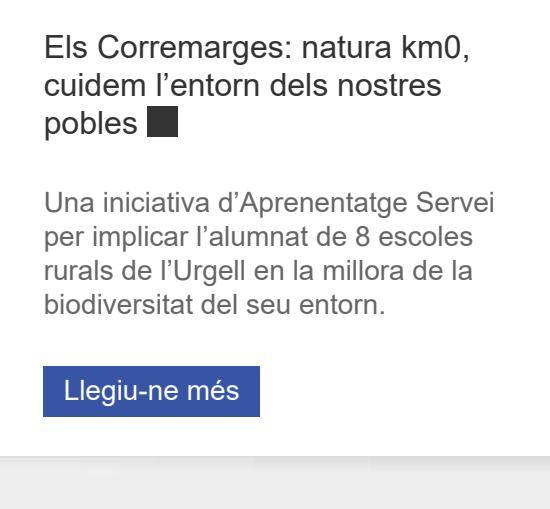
Els Corremarges: natura km0, cuidem l’entorn dels nostres pobles

Una iniciativa d’Aprenentatge Servei per implicar l’alumnat de 8 escoles rurals de l’Urgell en la millora de la biodiversitat del seu entorn.

Llegiu-ne més